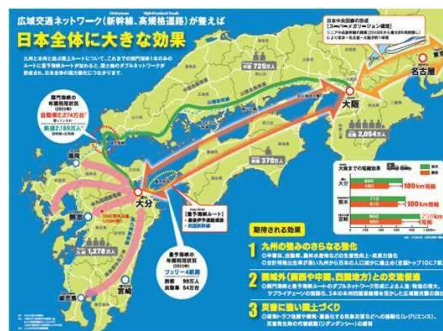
広域交通ネットワーク（新幹線、高規格道路）が整えば

日本全体に大きな効果

関門海峡の年間利用者数

大阪

名古屋

大分

福岡

熊本

宮崎

鹿児島

725万人

2,054万人

378万人

1,378万人

180km

160km

フェリー4航路

99万人

54万台

期待される効果

1 九州の強みのさらなる強化

2 圏域外（西西中国、四国地方）との交流促進

3 災害に強い国土づくり